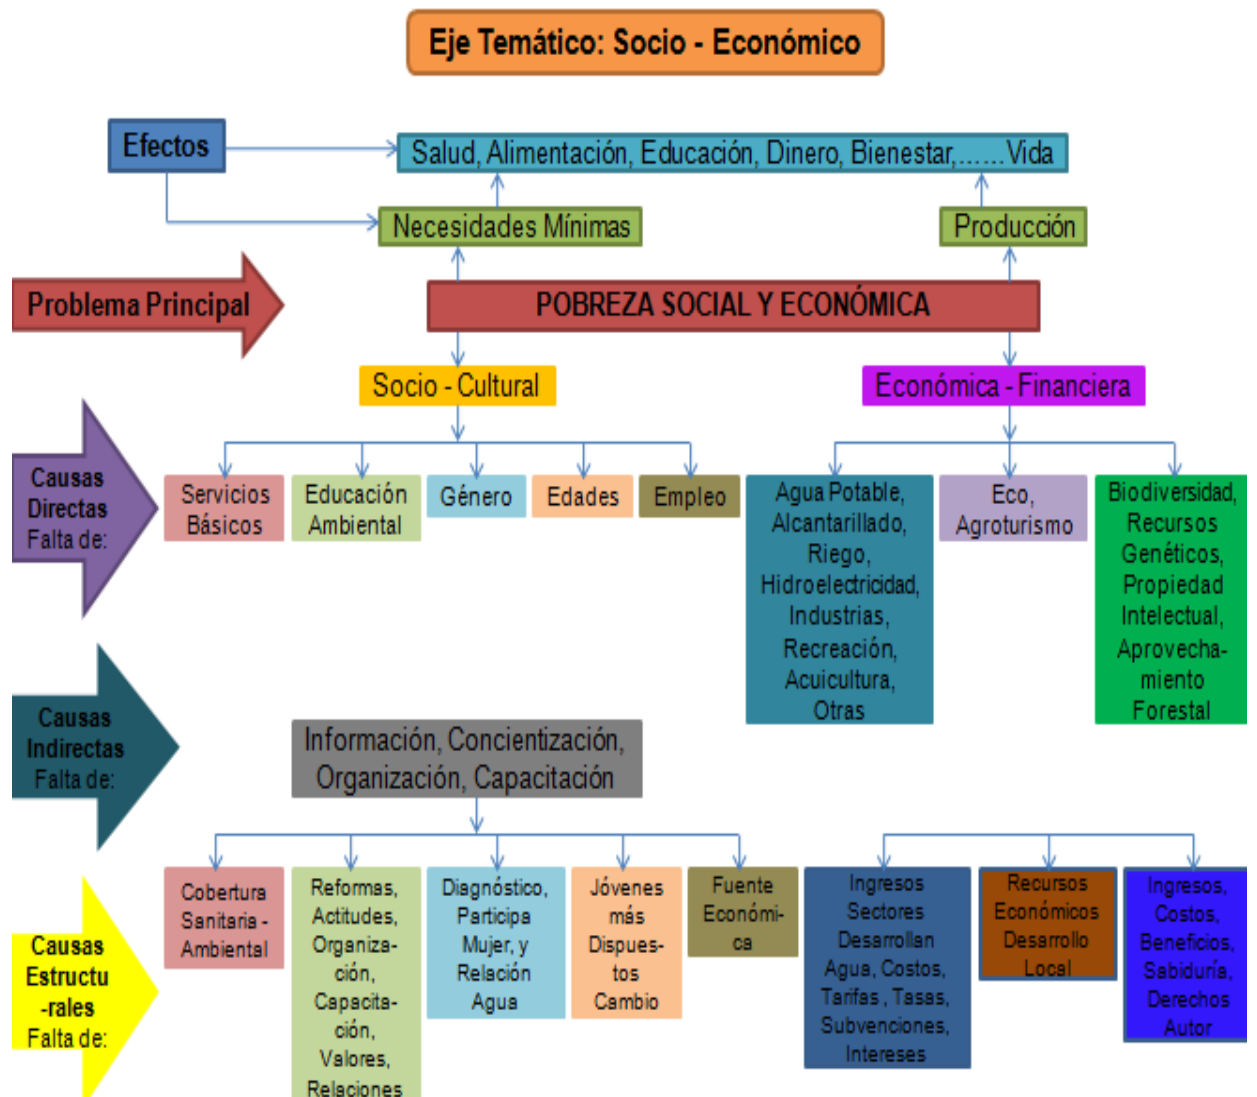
Eje Temático: Socio - Económico

Efectos

Salud, Alimentación, Educación, Dinero, Bienestar,.......Vida

Necesidades Mínimas

Producción

Problema Principal

POBREZA SOCIAL Y ECONÓMICA

Socio - Cultural

Económica - Financiera

Causas Directas Falta de:

Servicios Básicos

Educación Ambiental

Género

Edades

Empleo

Agua Potable, Alcantarillado, Riego, Hidroelectricidad, Industrias, Recreación, Acuicultura, Otras

Eco, Agroturismo

Biodiversidad, Recursos Genéticos, Propiedad Intelectual, Aprovechamiento Forestal

Causas Indirectas Falta de:

Información, Concientización, Organización, Capacitación

Causas Estructurales Falta de:

Cobertura Sanitaria - Ambiental

Reformas, Actitudes, Organización, Capacitación, Valores, Relaciones

Diagnóstico, Participa Mujer, y Relación Agua

Jóvenes más Dispuestos Cambio

Fuente Económica

Ingresos Sectores Desarrollan Agua, Costos, Tarifas, Tasas, Subvenciones, Intereses

Recursos Económicos Desarrollo Local

Ingresos, Costos, Beneficios, Sabiduría, Derechos Autor